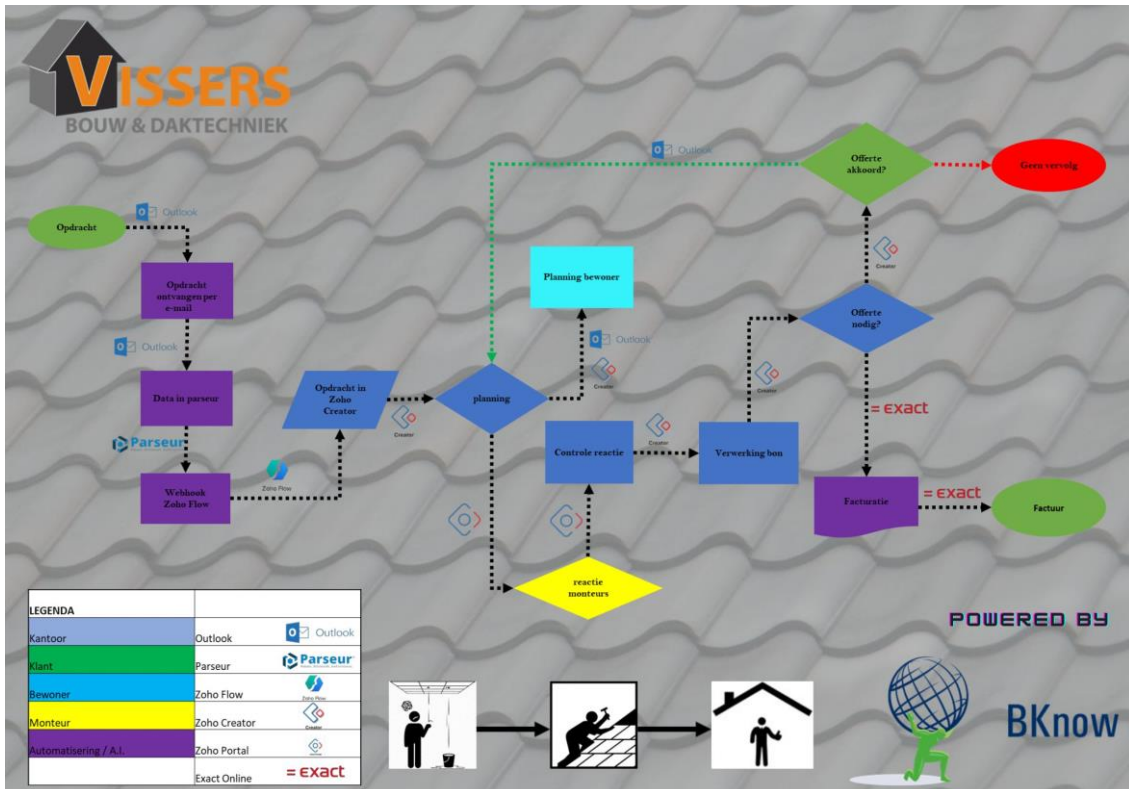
VISSERS
BOUW & DAKTECHNIEK

Outlook

Offerte akkoord?

Geen vervolg

Opdracht

Outlook

Opdracht ontvangen per e-mail

Creator

Planning bewoner

Offerte nodig?

Outlook

Outlook

Data in parseur

Opdracht in Zoho Creator

Creator

planning

Creator

= exact

Creator

Creator

Parseur

Controle reactie

Verwerking bon

Zoho Flow

Webhook Zoho Flow

Facturatie

= exact

Factuur

reactie monteurs

| LEGENDA | | |
|---|---|---|
| Kantoor | Outlook | Outlook |
| Klant | Parseur | Parseur |
| Bewoner | Zoho Flow | Zoho Flow |
| Monteur | Zoho Creator | Creator |
| Automatisering / A.I. | Zoho Portal | |
| | Exact Online | = exact |

POWERED BY

BKnow